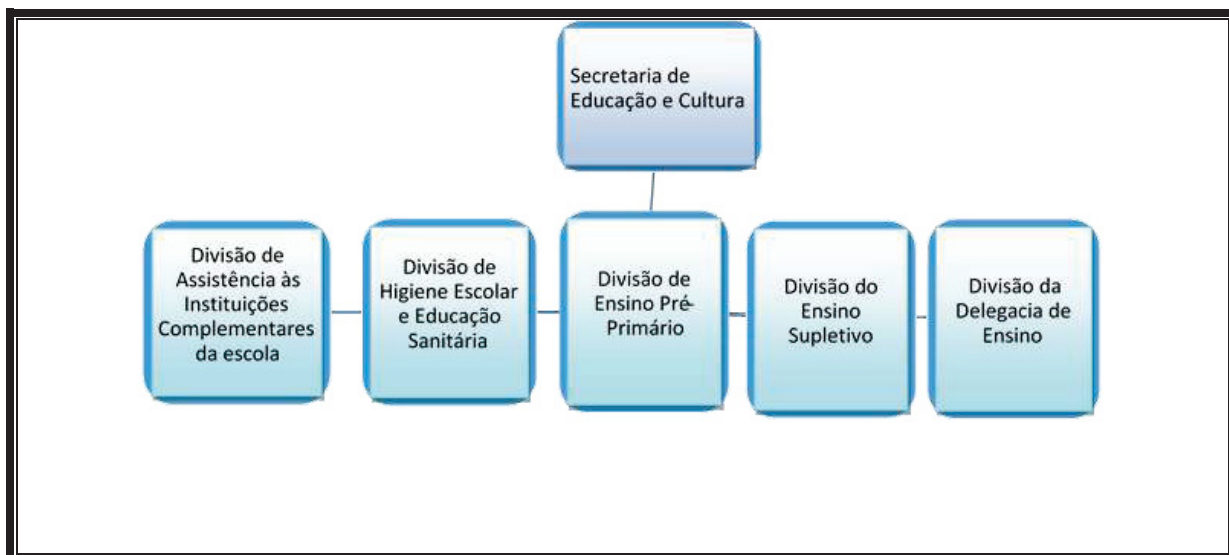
Secretaria de Educação e Cultura

Divisão de Assistência às Instituições Complementares da escola

Divisão de Higiene Escolar e Educação Sanitária

Divisão de Ensino Pré-Primário

Divisão do Ensino Supletivo

Divisão da Delegacia de Ensino